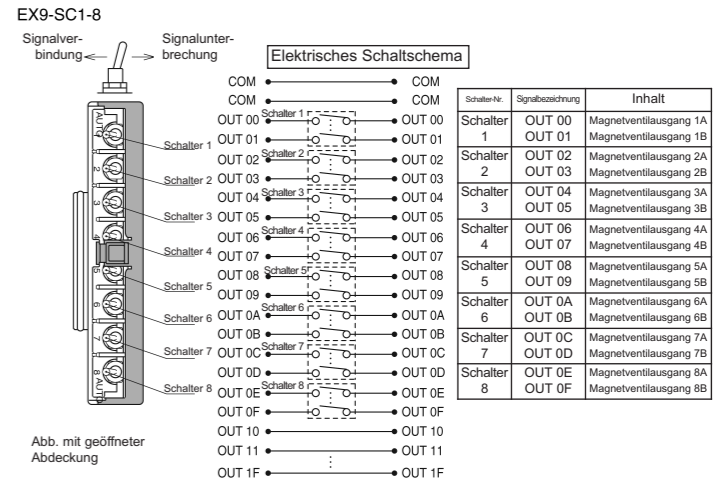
EX9-SC1-8

Signalverbindung
Signalunterbrechung

Schalter 1
Schalter 2
Schalter 3
Schalter 4
Schalter 5
Schalter 6
Schalter 7
Schalter 8

Abb. mit geöffneter Abdeckung

Elektrisches Schaltschema

COM COM
COM COM
Schalter 1
OUT 00 OUT 00
OUT 01 OUT 01
Schalter 2
OUT 02 OUT 02
OUT 03 OUT 03
Schalter 3
OUT 04 OUT 04
OUT 05 OUT 05
Schalter 4
OUT 06 OUT 06
OUT 07 OUT 07
Schalter 5
OUT 08 OUT 08
OUT 09 OUT 09
Schalter 6
OUT 0A OUT 0A
OUT 0B OUT 0B
Schalter 7
OUT 0C OUT 0C
OUT 0D OUT 0D
Schalter 8
OUT 0E OUT 0E
OUT 0F OUT 0F
OUT 10 OUT 10
OUT 11 OUT 11
OUT 1F OUT 1F

| Schalter-Nr. | Signalbezeichnung | Inhalt |
|---|---|---|
| Schalter 1 | OUT 00 | Magnetventilausgang 1A |
| | OUT 01 | Magnetventilausgang 1B |
| Schalter 2 | OUT 02 | Magnetventilausgang 2A |
| | OUT 03 | Magnetventilausgang 2B |
| Schalter 3 | OUT 04 | Magnetventilausgang 3A |
| | OUT 05 | Magnetventilausgang 3B |
| Schalter 4 | OUT 06 | Magnetventilausgang 4A |
| | OUT 07 | Magnetventilausgang 4B |
| Schalter 5 | OUT 08 | Magnetventilausgang 5A |
| | OUT 09 | Magnetventilausgang 5B |
| Schalter 6 | OUT 0A | Magnetventilausgang 6A |
| | OUT 0B | Magnetventilausgang 6B |
| Schalter 7 | OUT 0C | Magnetventilausgang 7A |
| | OUT 0D | Magnetventilausgang 7B |
| Schalter 8 | OUT 0E | Magnetventilausgang 8A |
| | OUT 0F | Magnetventilausgang 8B |